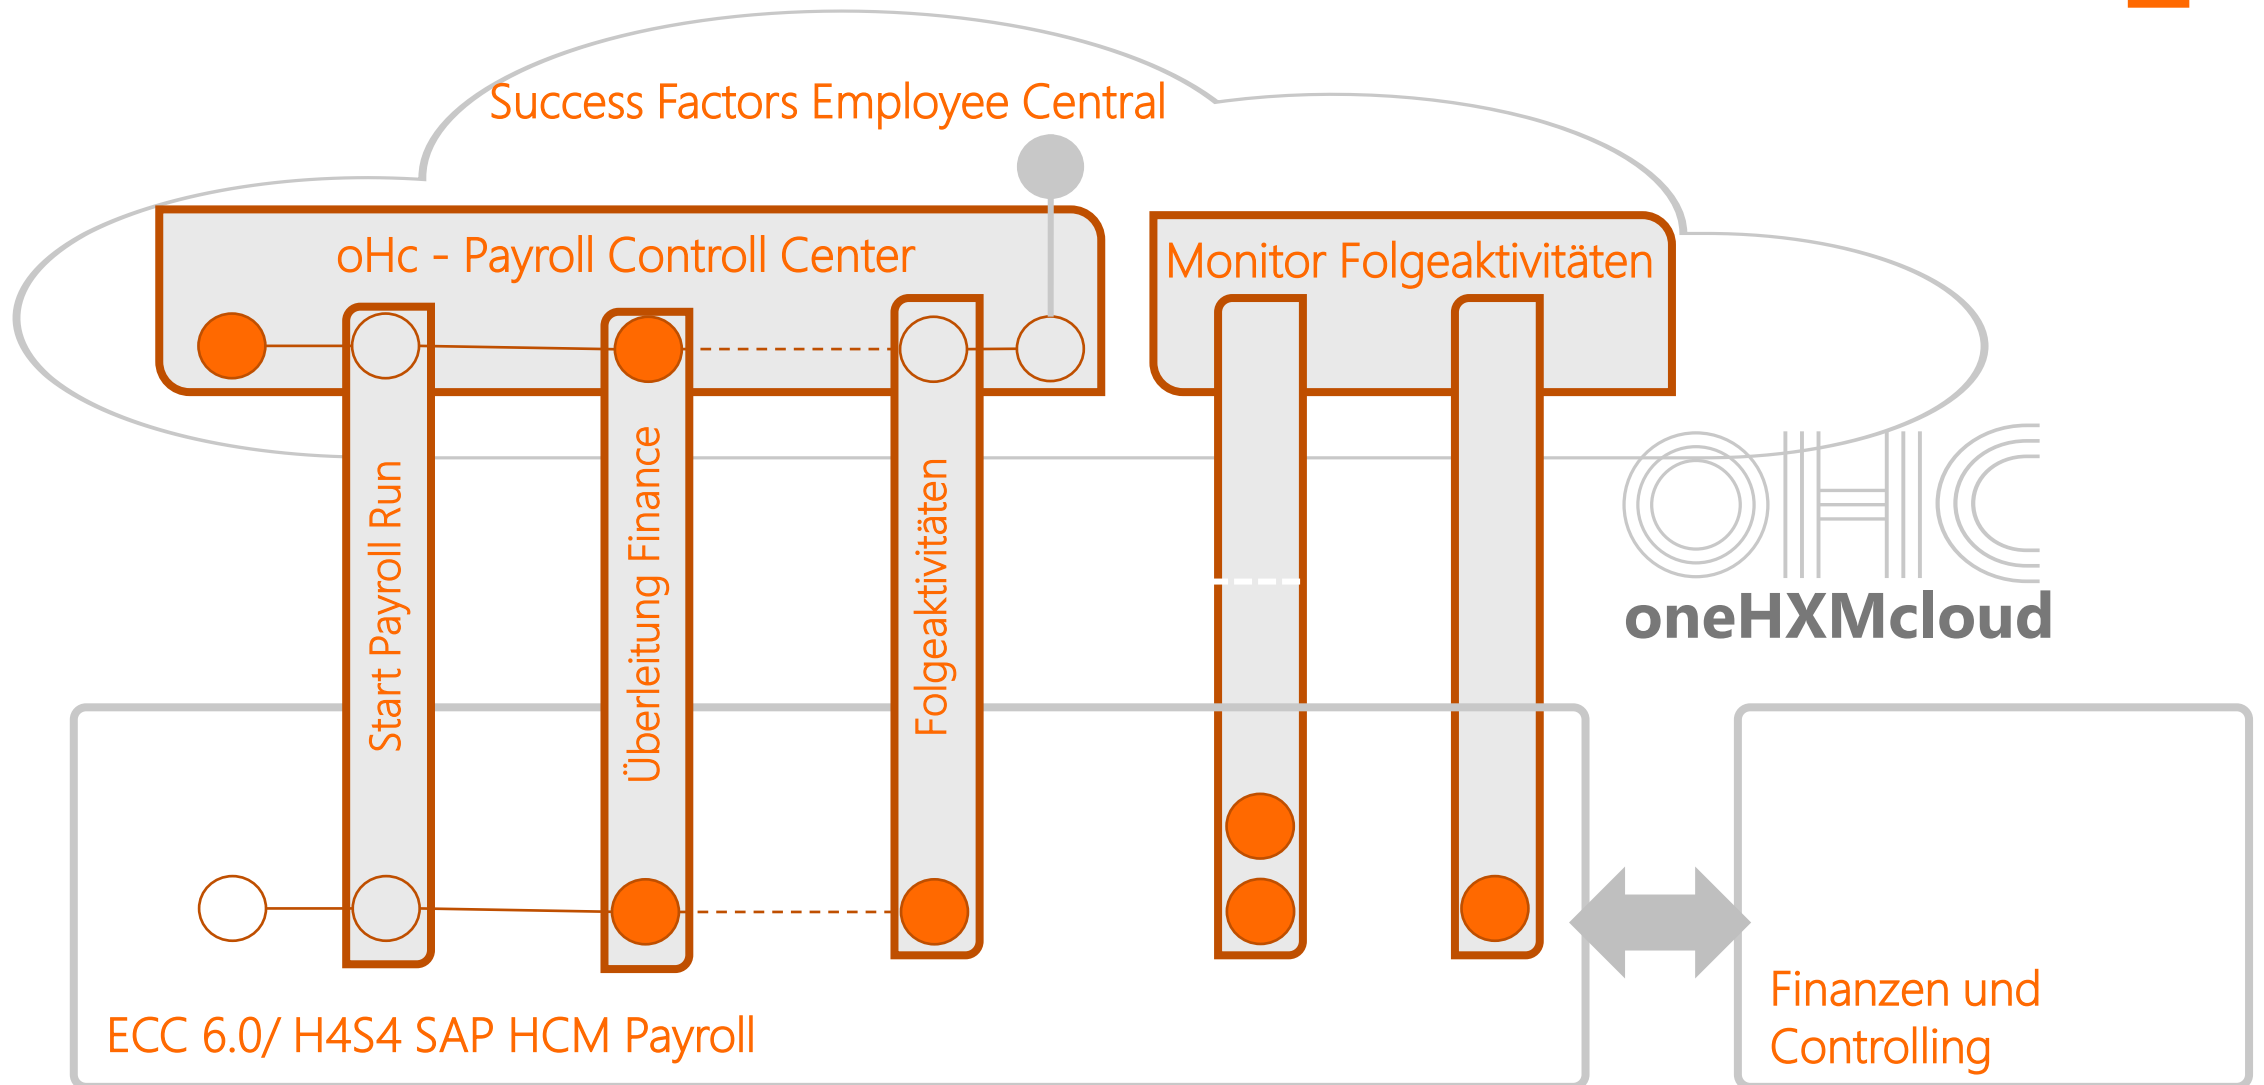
Success Factors Employee Central

oHc - Payroll Controll Center

Monitor Folgeaktivitäten

Start Payroll Run

Überleitung Finance

Folgeaktivitäten

OHC

oneHXMcloud

ECC 6.0/ H4S4 SAP HCM Payroll

Finanzen und Controlling